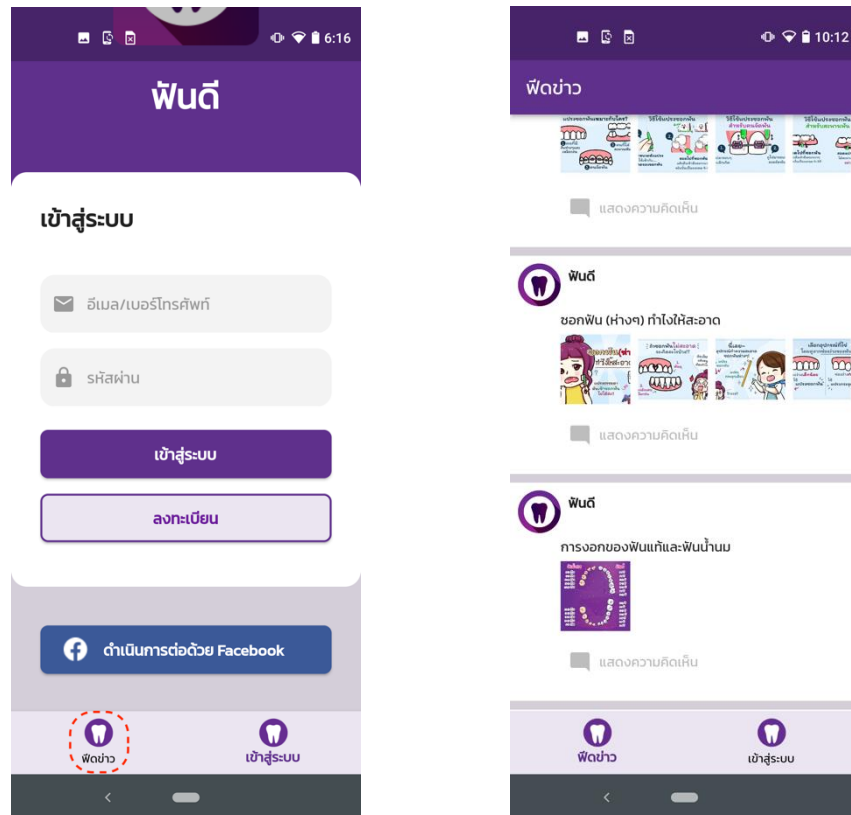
6:16

ฟันดี

เข้าสู่ระบบ

อีเมล/เบอร์โทรศัพท์

รหัสผ่าน

เข้าสู่ระบบ

ลงทะเบียน

ดำเนินการต่อด้วย Facebook

ฟีดข่าว

เข้าสู่ระบบ

10:12

ฟีดข่าว

แสดงความคิดเห็น

ฟันดี

ซอกฟัน (ห่างๆ) ทำไงให้สะอาด

แสดงความคิดเห็น

ฟันดี

การงอกของฟันแท้และฟันน้ำนม

แสดงความคิดเห็น

ฟีดข่าว

เข้าสู่ระบบ